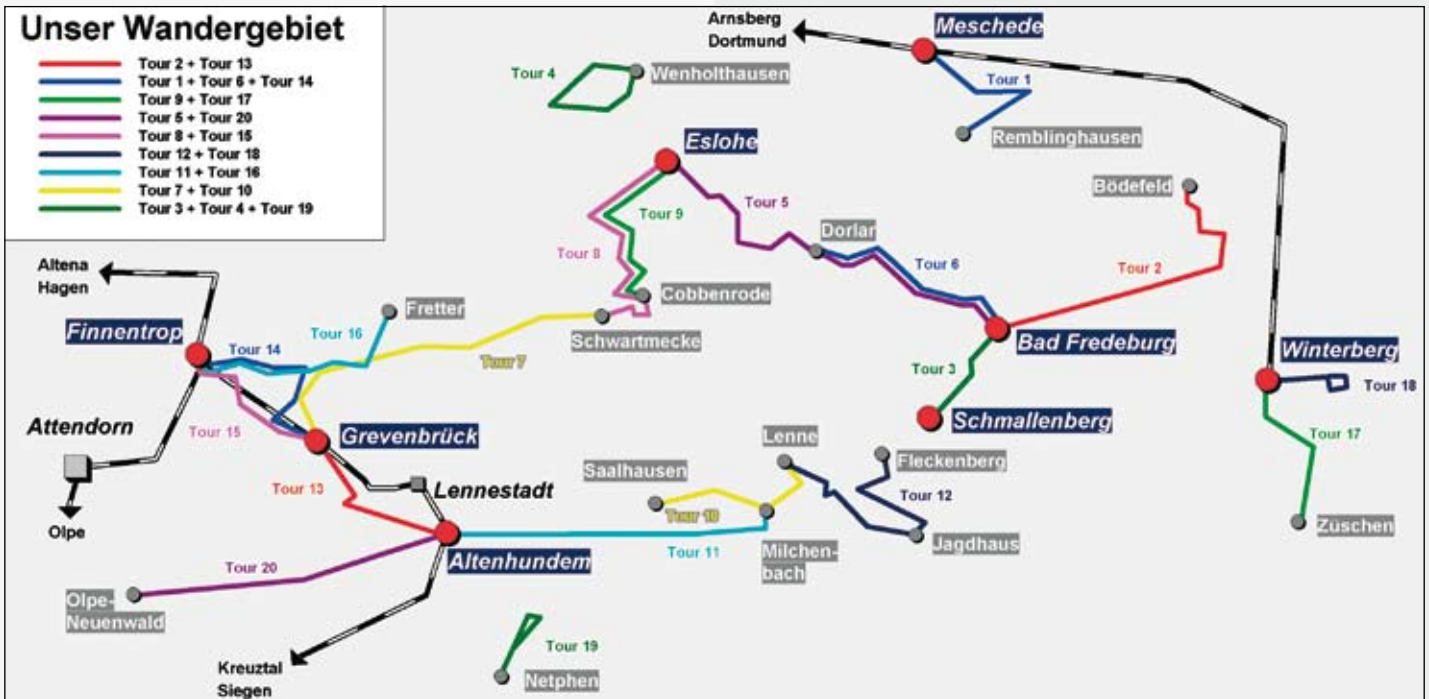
Unser Wandergebiet

Tour 2 + Tour 13
Tour 1 + Tour 6 + Tour 14
Tour 9 + Tour 17
Tour 5 + Tour 20
Tour 8 + Tour 15
Tour 12 + Tour 18
Tour 11 + Tour 16
Tour 7 + Tour 10
Tour 3 + Tour 4 + Tour 19

Arnsberg
Dortmund
Meschede
Tour 4
Wenholthausen
Tour 1
Remblinghausen
Eslohe
Bödefeld
Tour 5
Tour 9
Dorlar
Tour 8
Tour 6
Tour 2
Altena
Hagen
Cobbenrode
Fretter
Tour 16
Schwartmecke
Finnentrop
Tour 7
Bad Fredeburg
Tour 14
Tour 3
Winterberg
Tour 18
Attendorn
Schmallenberg
Tour 15
Grevenbrück
Lenne
Tour 17
Fleckenberg
Saalhausen
Tour 13
Lennestadt
Tour 12
Tour 10
Olpe
Jagdhaus
Züschen
Tour 11
Milchenbach
Altenhundem
Tour 20
Olpe-Neuenwald
Tour 19
Kreuztal
Siegen
Netphen